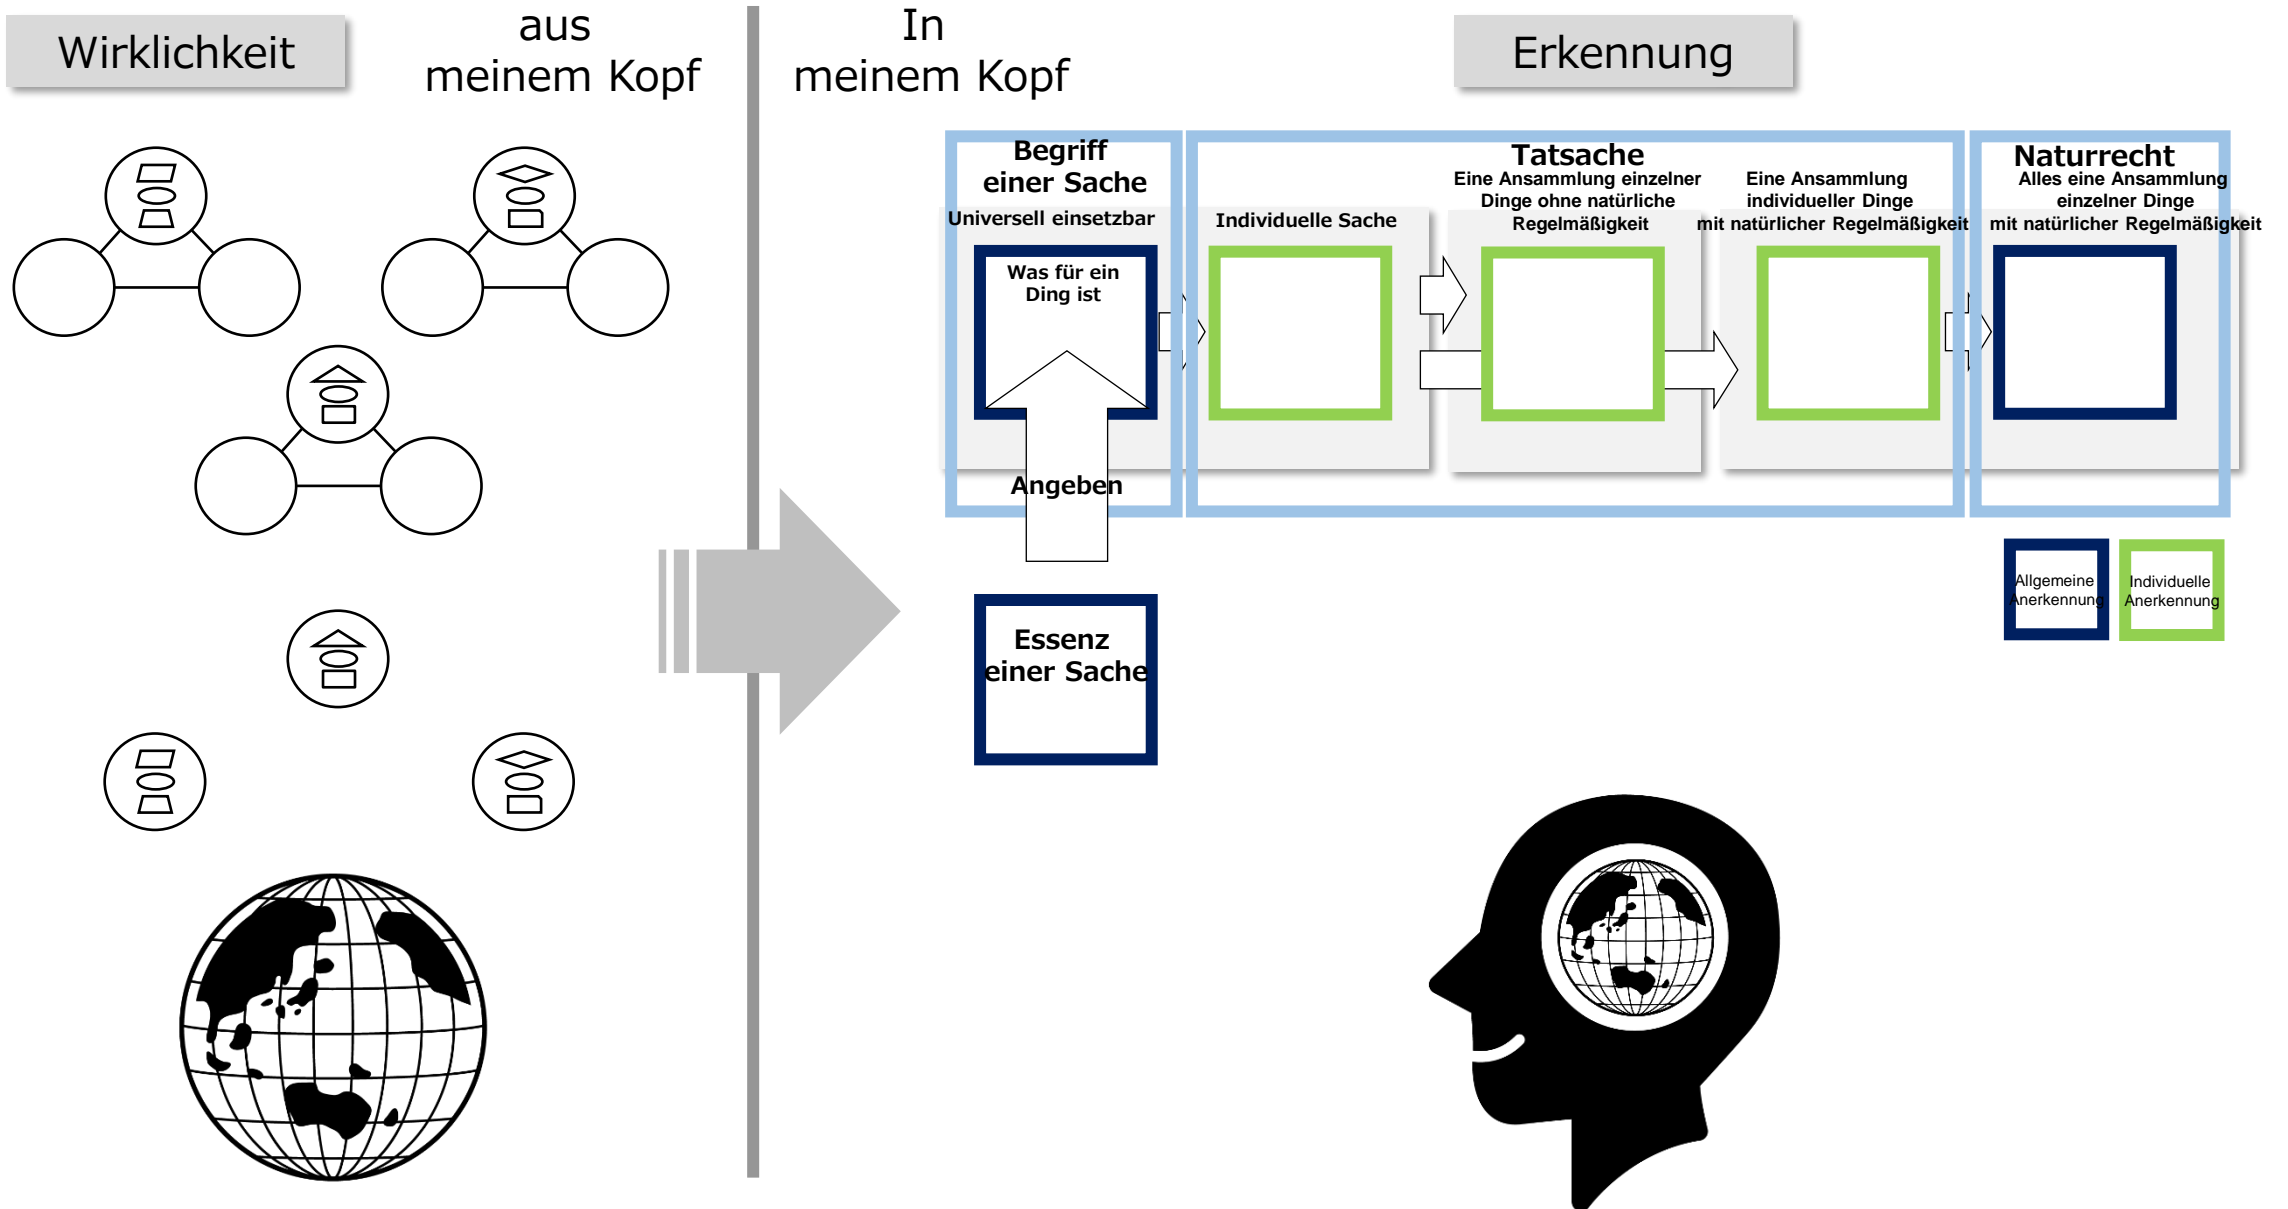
Wirklichkeit

aus
meinem Kopf

In
meinem Kopf

Erkennung

Begriff
einer Sache
Universell einsetzbar

Was für ein Ding ist

Angeben

Tatsache
Eine Ansammlung einzelner Dinge ohne natürliche Regelmäßigkeit

Individuelle Sache

Eine Ansammlung individueller Dinge mit natürlicher Regelmäßigkeit

Naturrecht
Alles eine Ansammlung einzelner Dinge mit natürlicher Regelmäßigkeit

Essenz
einer Sache

Allgemeine Anerkennung

Individuelle Anerkennung